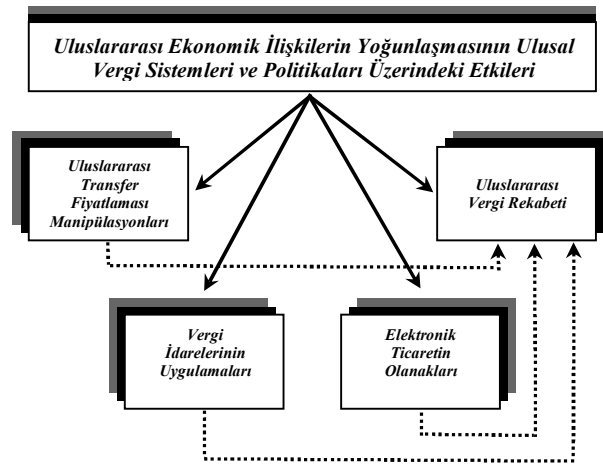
Uluslararası Ekonomik İlişkilerin Yoğunlaşmasının Ulusal Vergi Sistemleri ve Politikaları Üzerindeki Etkileri

Uluslararası Transfer Fiyatlaması Manipülasyonları

Uluslararası Vergi Rekabeti

Vergi İdarelerinin Uygulamaları

Elektronik Ticaretin Olanakları